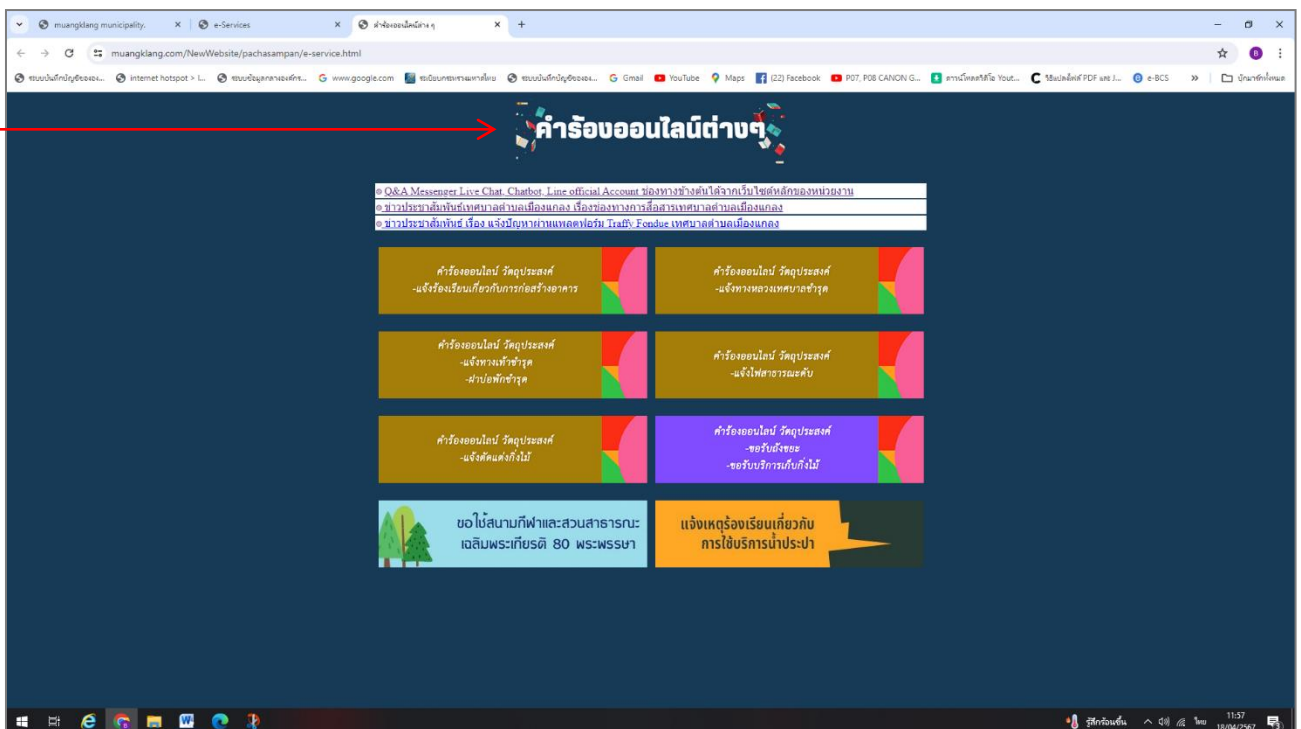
muangklang municipality. × | e-Services × | คำร้องออนไลน์ต่าง ๆ × +

muangklang.com/NewWebsite/pachasampan/e-service.html

ระบบบันทึกบัญชีขององ... internet hotspot > l... ระบบข้อมูลกลางองค์กร... www.google.com ระเบียนกระทรวงมหาดไทย ระบบบันทึกบัญชีขององ... Gmail YouTube Maps (22) Facebook P07, P08 CANON G... การแจ้งเตือนวิดีโอ Yout... วิธีแปลงไฟล์ PDF และ J... e-BCS » บุ๊กมาร์กทั้งหมด

คำร้องออนไลน์ต่างๆ

Q&A Messenger Live Chat, Chatbot, Line official Account ช่องทางข้างต้นได้จากเว็บไซต์หลักของหน่วยงาน
ข่าวประชาสัมพันธ์เทศบาลตำบลเมืองแกลง เรื่องช่องทางการสื่อสารเทศบาลตำบลเมืองแกลง
ข่าวประชาสัมพันธ์ เรื่อง แจ้งปัญหาผ่านแพลตฟอร์ม Traffy Fondue เทศบาลตำบลเมืองแกลง

คำร้องออนไลน์ วัตถุประสงค์
-แจ้งร้องเรียนเกี่ยวกับการก่อสร้างอาคาร

คำร้องออนไลน์ วัตถุประสงค์
-แจ้งทางหลวงเทศบาลชำรุด

คำร้องออนไลน์ วัตถุประสงค์
-แจ้งทางเท้าชำรุด
-ฝาบ่อพักชำรุด

คำร้องออนไลน์ วัตถุประสงค์
-แจ้งไฟสาธารณะดับ

คำร้องออนไลน์ วัตถุประสงค์
-แจ้งตัดแต่งกิ่งไม้

คำร้องออนไลน์ วัตถุประสงค์
-ขอรับถังขยะ
-ขอรับบริการเก็บกิ่งไม้

ขอใช้สนามกีฬาและสวนสาธารณะ เฉลิมพระเกียรติ 80 พรรษา

แจ้งเหตุร้องเรียนเกี่ยวกับ การใช้บริการน้ำประปา

รู้สึกร้อนขึ้น ไทย 11:57 18/04/2567